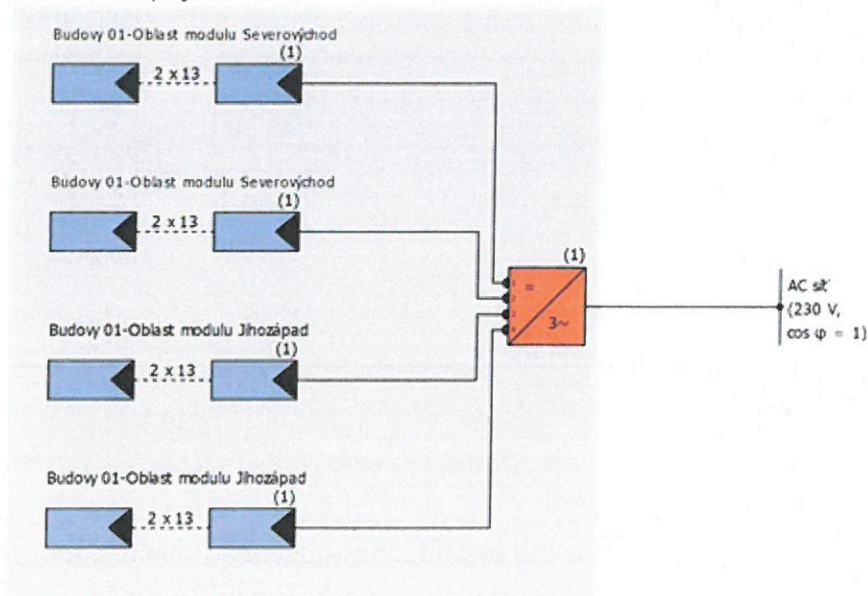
Budovy 01-Oblast modulu Severovýchod

2 x 13

(1)

Budovy 01-Oblast modulu Severovýchod

2 x 13

(1)

Budovy 01-Oblast modulu Jihozápad

2 x 13

(1)

Budovy 01-Oblast modulu Jihozápad

2 x 13

(1)

(1)

=

3~

AC síť
(230 V,
cos φ = 1)